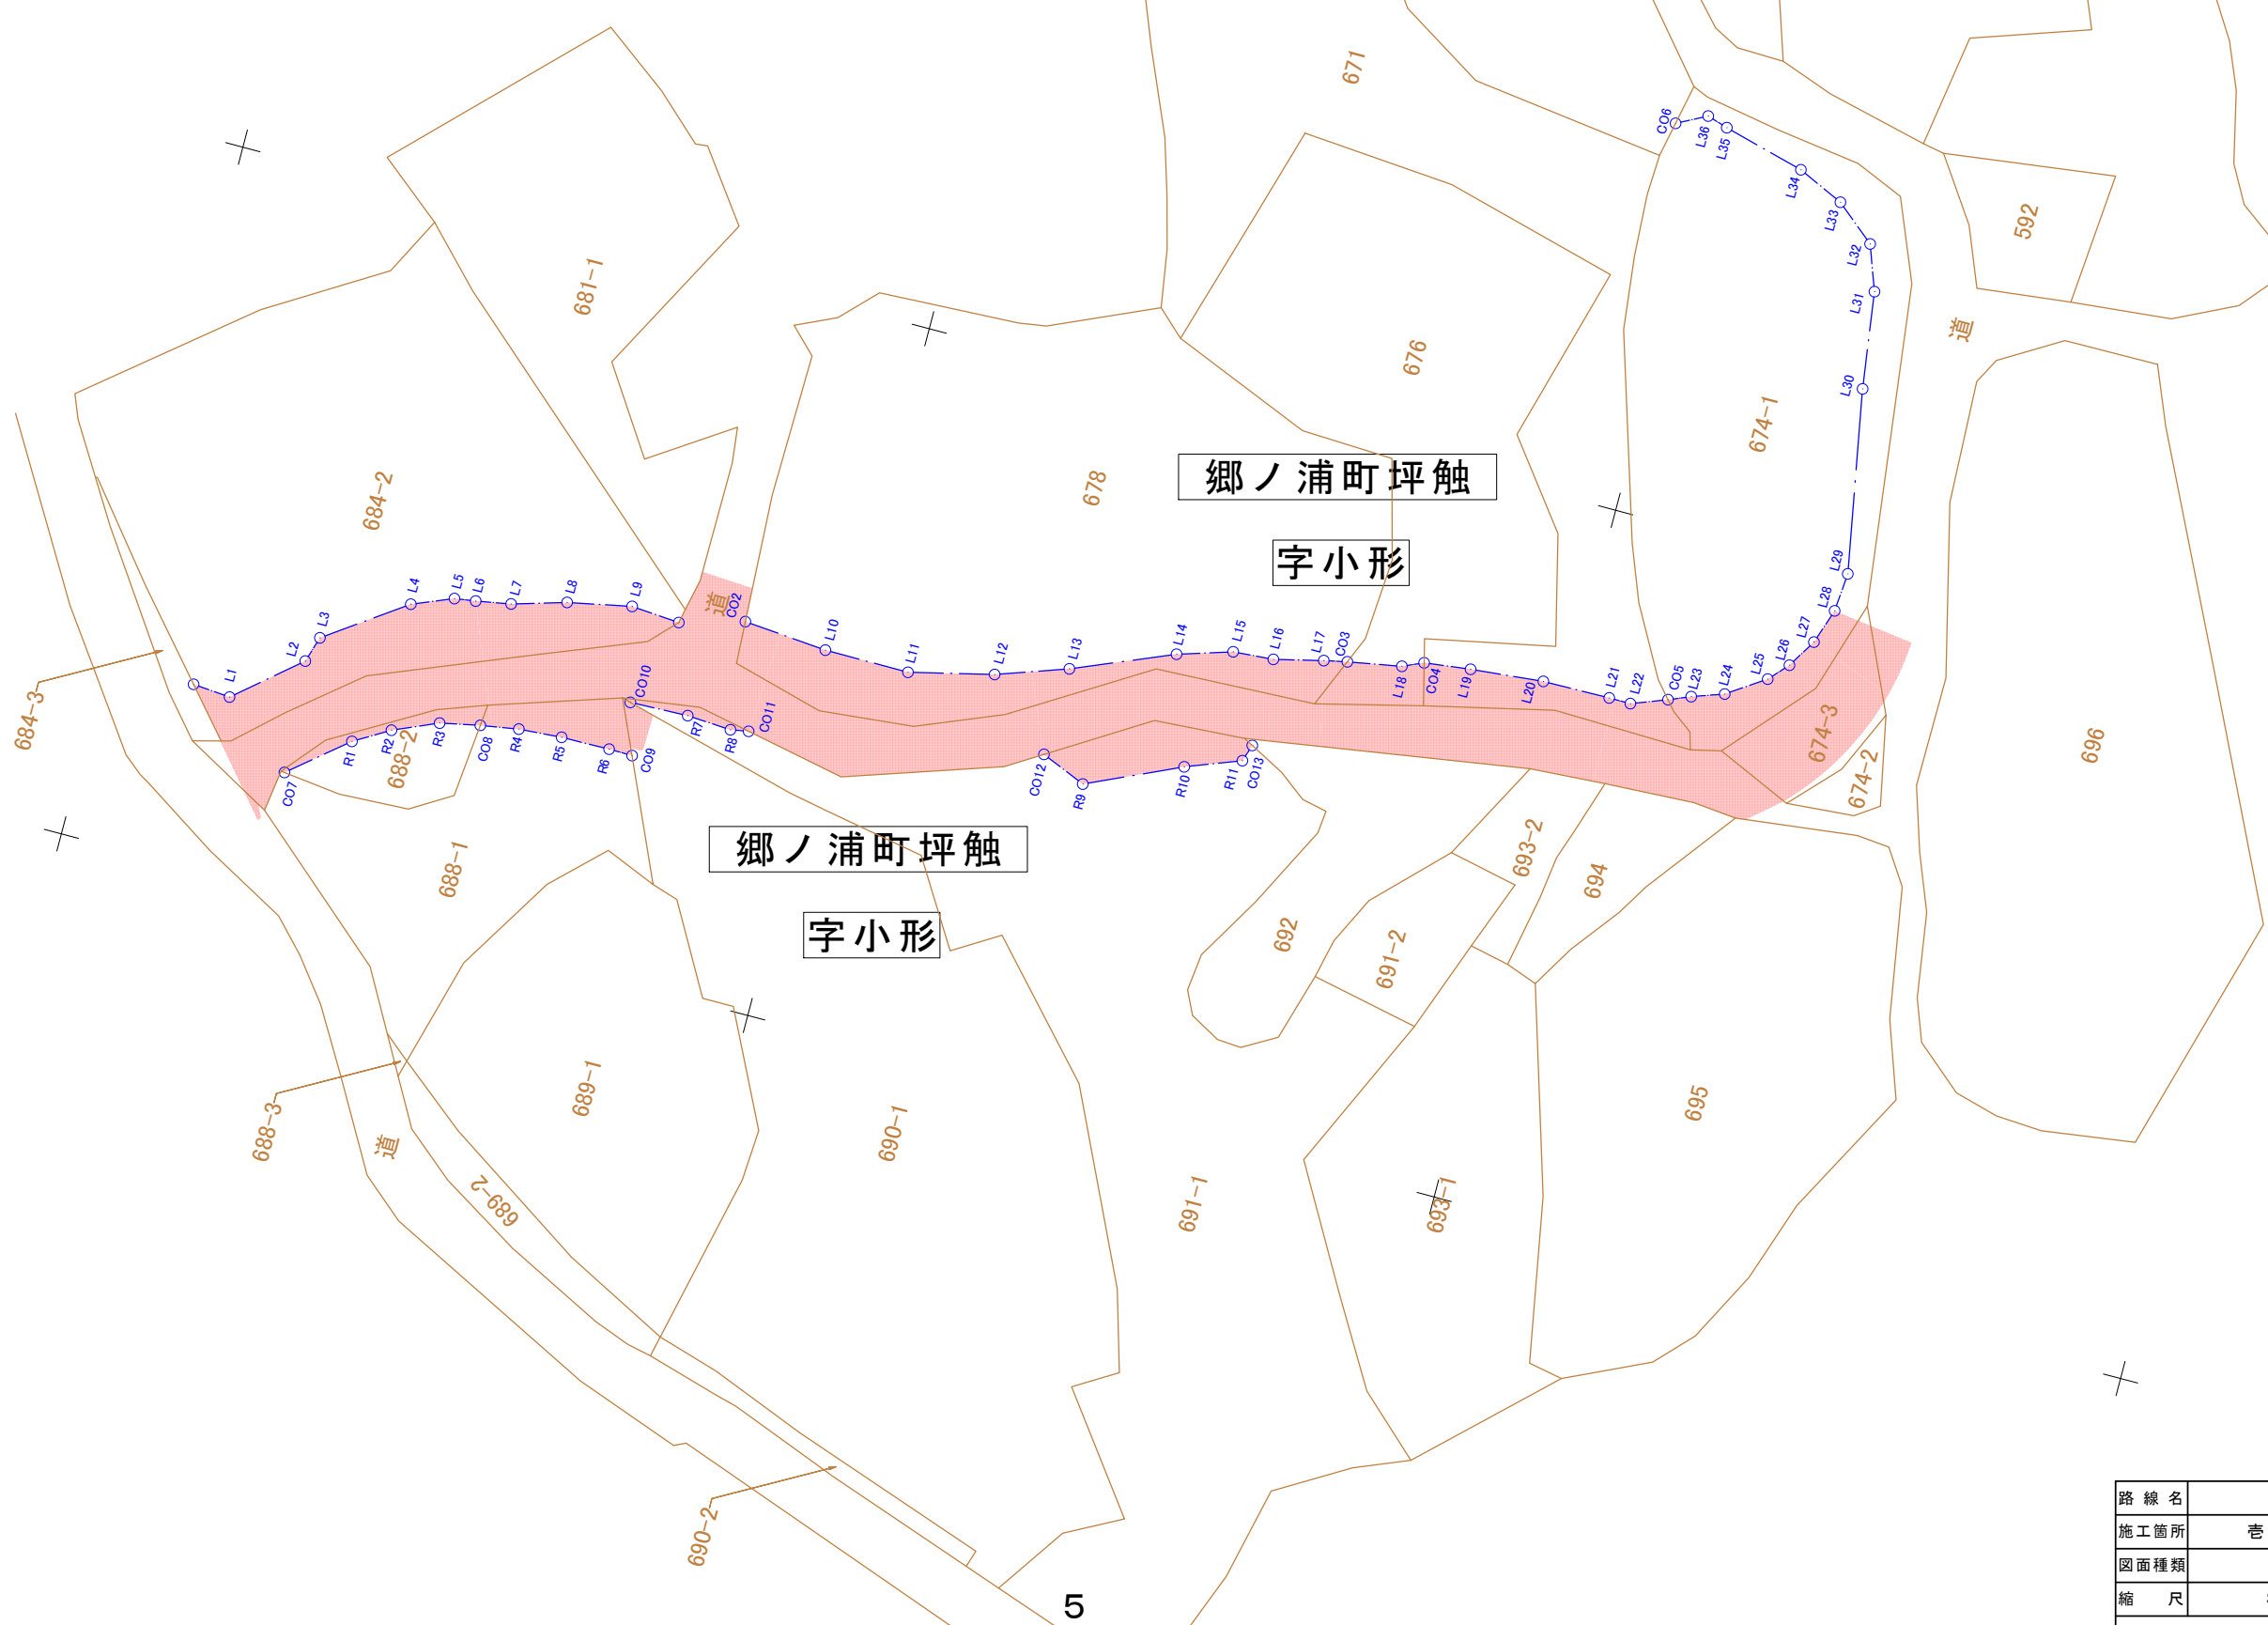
671
592
681-1
676
道
674-1
678
郷ノ浦町坪触
字小形
684-2
684-3
道
688-2
688-1
郷ノ浦町坪触
字小形
674-3
674-2
696
693-2
694
692
691-2
689-1
690-1
695
688-3
道
689-2
691-1
693-1
690-2
5
L1 L2 L3 L4 L5 L6 L7 L8 L9 CO2 L10 L11 L12 L13 L14 L15 L16 L17 CO3 L18 CO4 L19 L20 L21 L22 CO5 L23 L24 L25 L26 L27 L28 L29 L30 L31 L32 L33 L34 L35 L36 CO6
CO7 R1 R2 R3 CO8 R4 R5 R6 CO9 CO10 R7 R8 CO11 CO12 R9 R10 R11 CO13

| 路線名 | |
|---|---|
| 施工箇所 | 壱 |
| 図面種類 | |
| 縮　尺 | |